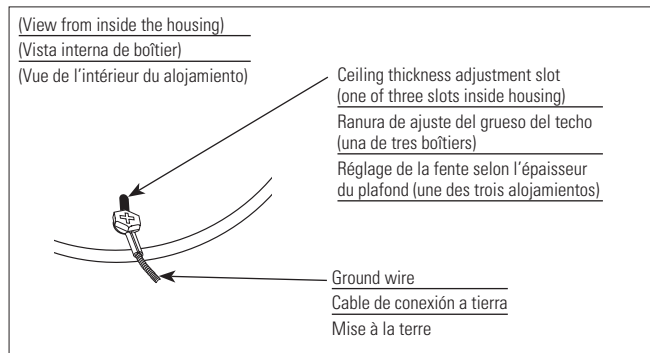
(View from inside the housing)
(Vista interna de boîtier)
(Vue de l'intérieur du alojamiento)

Ceiling thickness adjustment slot (one of three slots inside housing)
Ranura de ajuste del grueso del techo (una de tres boîtiers)
Réglage de la fente selon l'épaisseur du plafond (une des trois alojamientos)

Ground wire
Cable de conexión a tierra
Mise à la terre